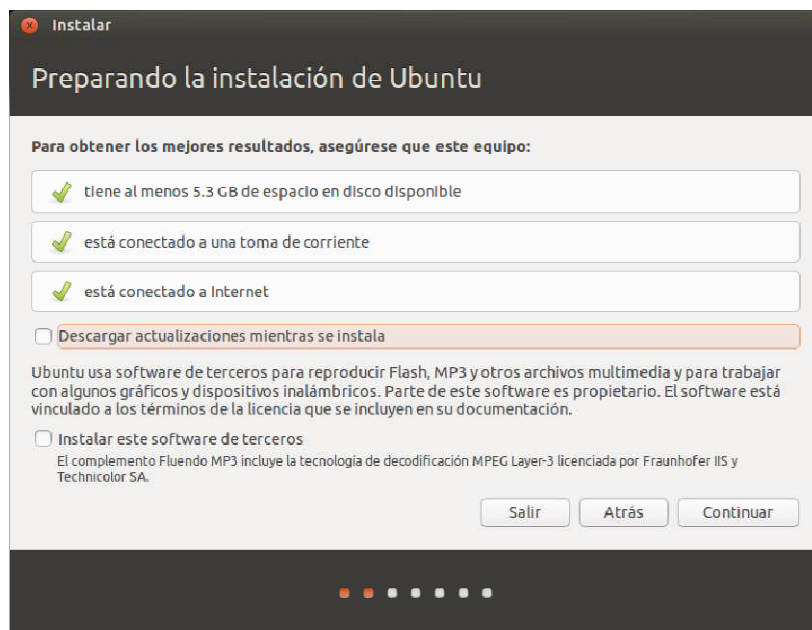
Instalar

Preparando la instalación de Ubuntu

Para obtener los mejores resultados, asegúrese que este equipo:

tiene al menos 5.3 GB de espacio en disco disponible

está conectado a una toma de corriente

está conectado a Internet

Descargar actualizaciones mientras se instala

Ubuntu usa software de terceros para reproducir Flash, MP3 y otros archivos multimedia y para trabajar con algunos gráficos y dispositivos inalámbricos. Parte de este software es propietario. El software está vinculado a los términos de la licencia que se incluyen en su documentación.

Instalar este software de terceros

El complemento Fluendo MP3 incluye la tecnología de decodificación MPEG Layer-3 licenciada por Fraunhofer IIS y Technicolor SA.

Salir

Atrás

Continuar